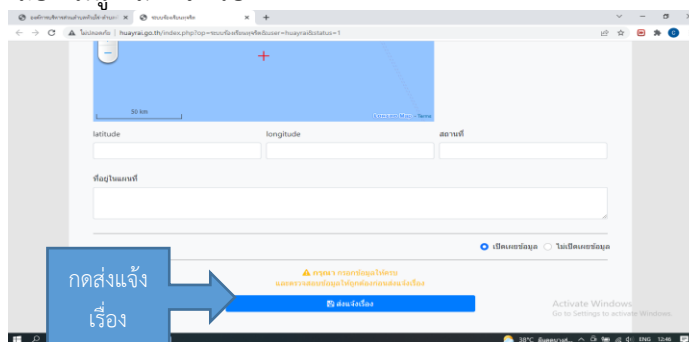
ระบบรับเรื่องร้องเรียนผ่านเว็บไซต์ ×
ระบบร้องเรียนทุจริต ×
+
ไม่ปลอดภัย | huayrai.go.th/index.php?op=ระบบร้องเรียนทุจริต&user=huayrai&status=1

−
+
30 km
Leaflet | Map © Terra

latitude
longitude
สถานที่

ที่อยู่ในแผนที่

เปิดเผยข้อมูล
ไม่เปิดเผยข้อมูล

กดส่งแจ้งเรื่อง

⚠ กรุณา กรอกข้อมูลให้ครบ
และตรวจสอบข้อมูลให้ถูกต้องก่อนส่งแจ้งเรื่อง

ส่งแจ้งเรื่อง

Activate Windows
Go to Settings to activate Windows.

38°C
ENG
12:48